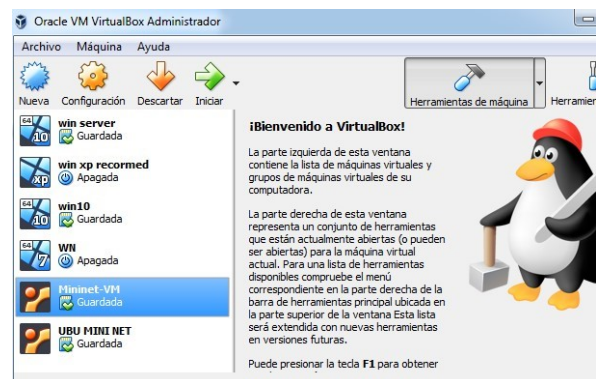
Oracle VM VirtualBox Administrador

Archivo Máquina Ayuda

Nueva Configuración Descartar Iniciar

Herramientas de máquina Herramier

64 10 win server
Guardada

xp win xp recormed
Apagada

64 10 win10
Guardada

64 7 WN
Apagada

Mininet-VM
Guardada

UBU MINI NET
Guardada

¡Bienvenido a VirtualBox!

La parte izquierda de esta ventana contiene la lista de máquinas virtuales y grupos de máquinas virtuales de su computadora.

La parte derecha de esta ventana representa un conjunto de herramientas que están actualmente abiertas (o pueden ser abiertas) para la máquina virtual actual. Para una lista de herramientas disponibles compruebe el menú correspondiente en la parte derecha de la barra de herramientas principal ubicada en la parte superior de la ventana Esta lista será extendida con nuevas herramientas en versiones futuras.

Puede presionar la tecla F1 para obtener